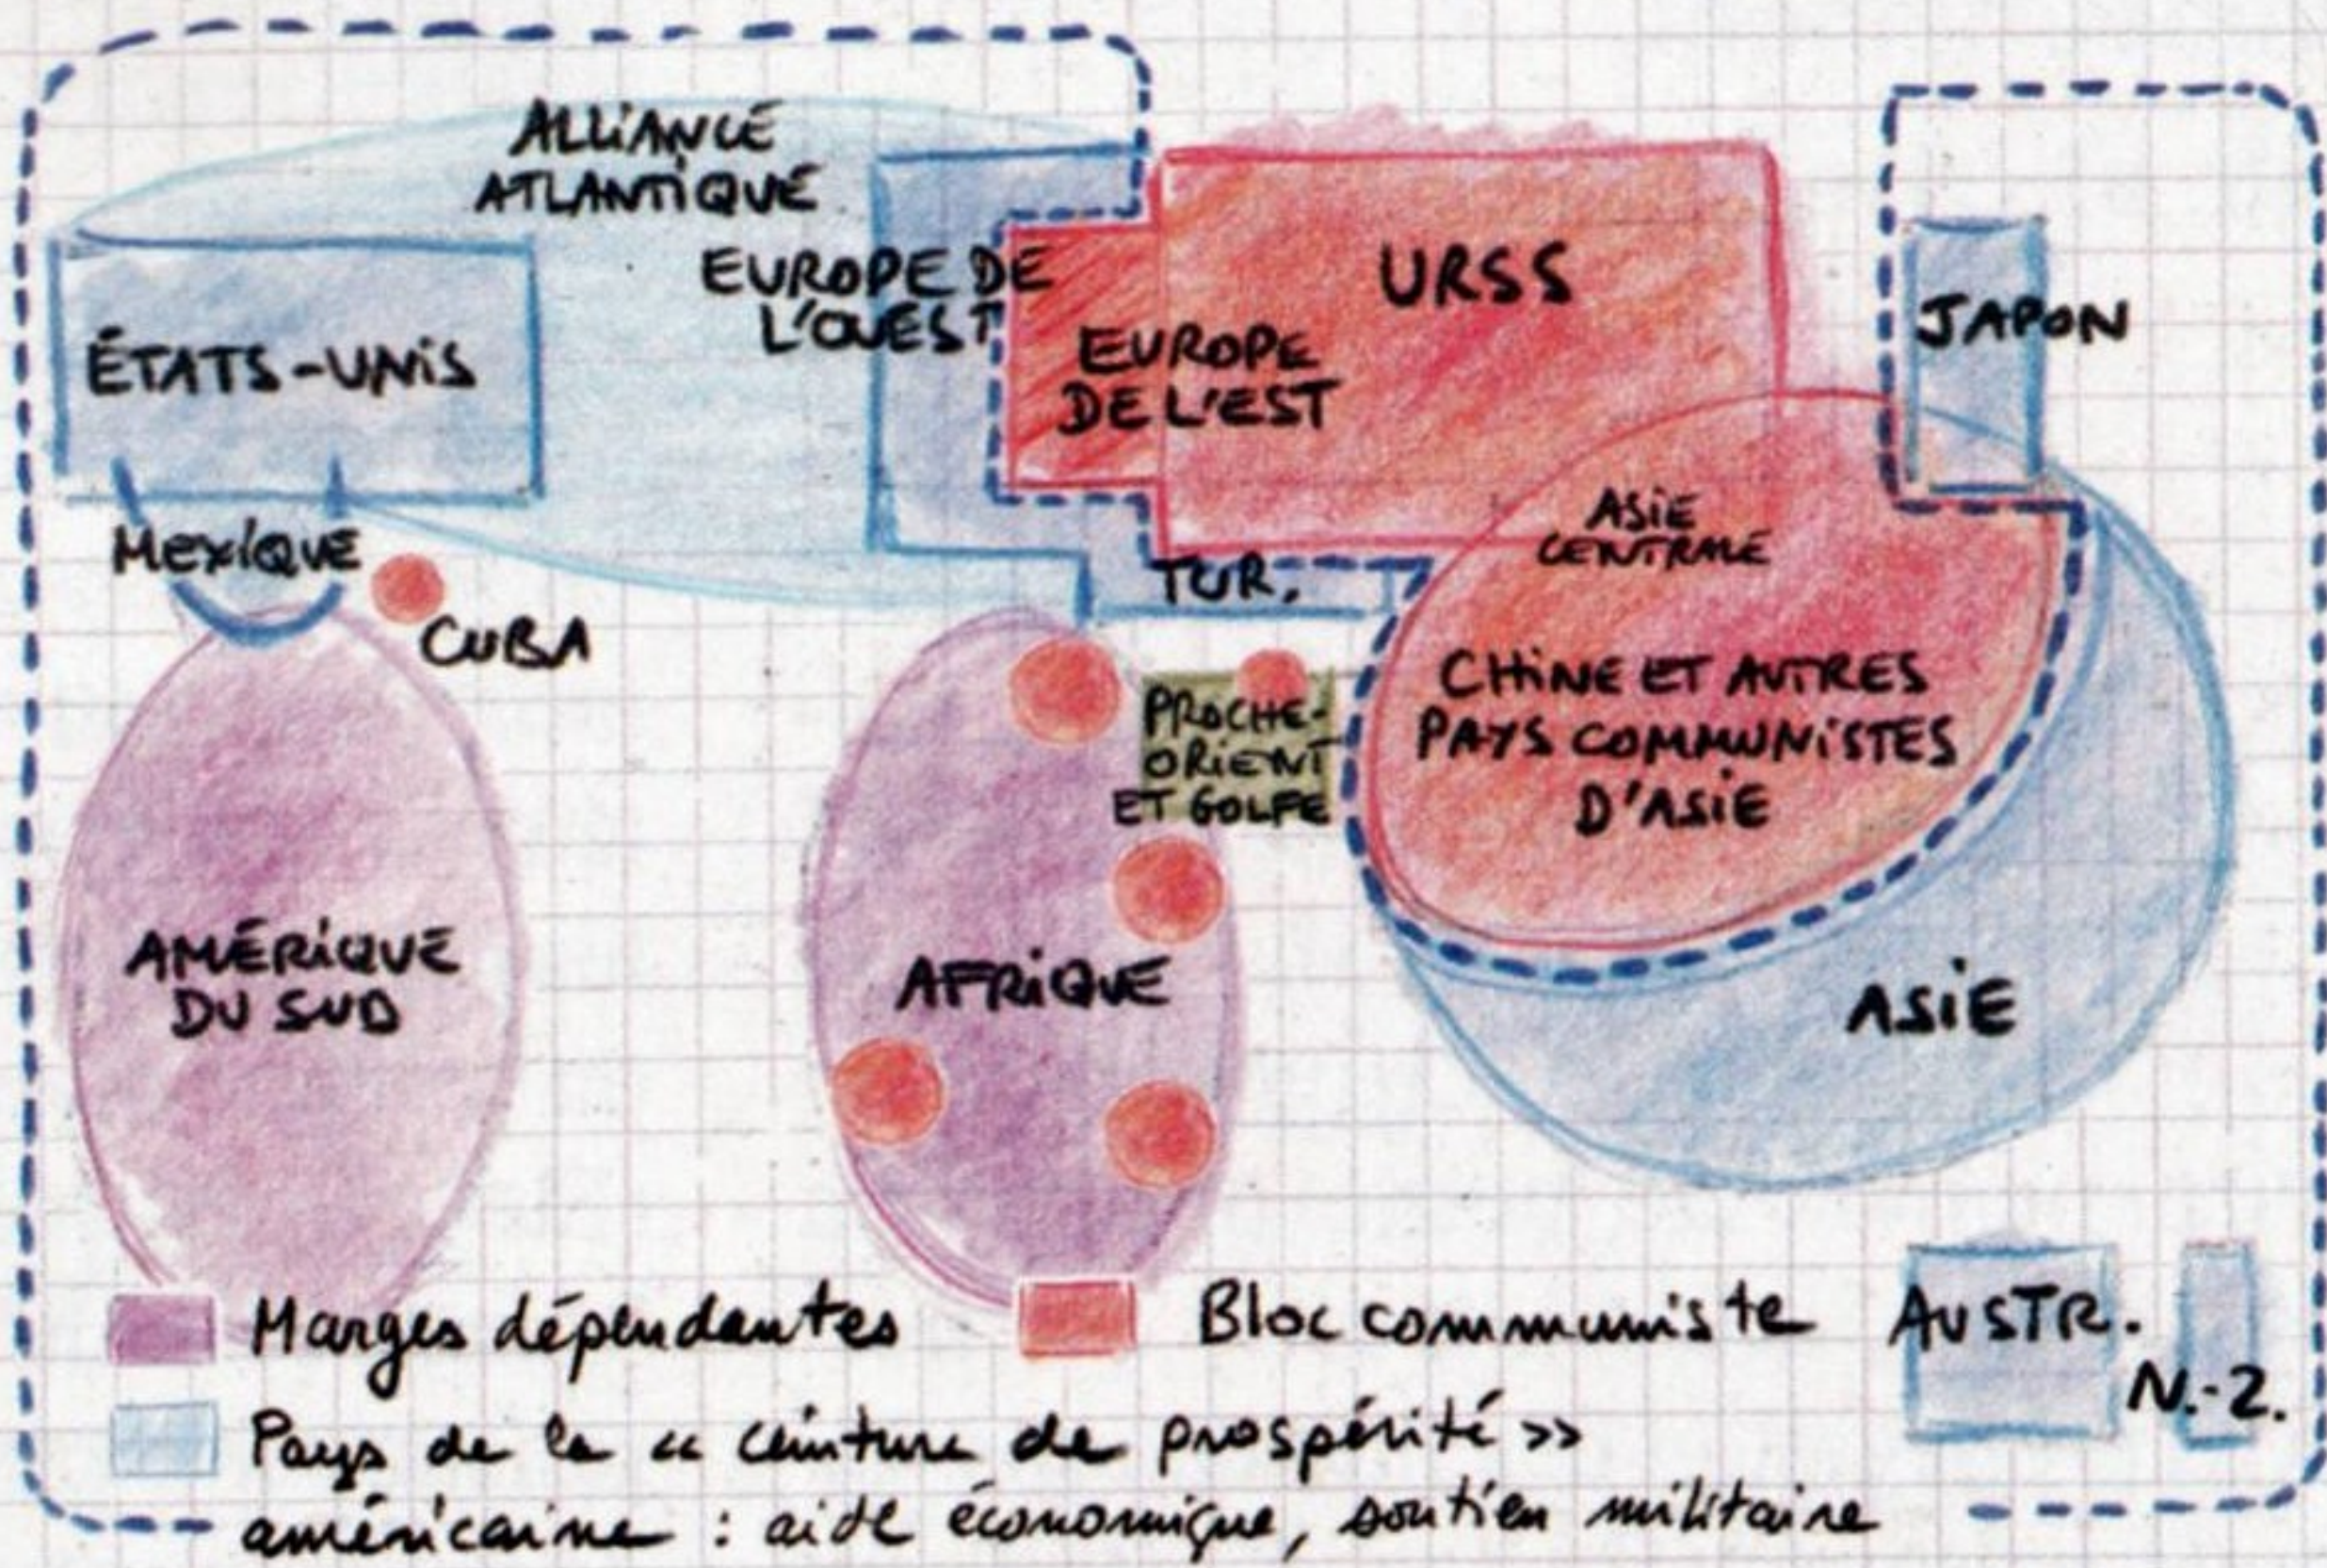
ALLIANCE ATLANTIQUE

ÉTATS-UNIS

EUROPE DE L'OUEST

URSS

EUROPE DE L'EST

JAPON

ASIE CENTRALE

MEXIQUE

CUBA

TUR.

PROCHE-ORIENT ET GOLFE

CHINE ET AUTRES PAYS COMMUNISTES D'ASIE

AMÉRIQUE DU SUD

AFRIQUE

ASIE

AUSTR.

N.-Z.

Marges dépendantes

Bloc communiste

Pays de la « ceinture de prospérité » américaine : aide économique, soutien militaire